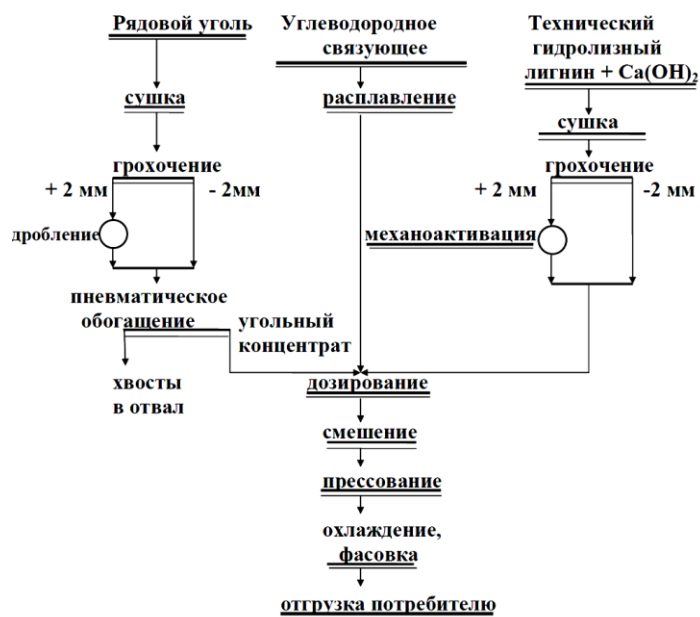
Рядовой уголь

Углеводородное связующее

Технический гидролизный лигнин + $Ca(OH)_2$

сушка

расплавление

сушка

грохочение

+ 2 мм

- 2мм

грохочение

+ 2 мм

-2 мм

дробление

механоактивация

пневматическое обогащение

угольный концентрат

хвосты в отвал

дозирование

смешение

прессование

охлаждение, фасовка

отгрузка потребителю